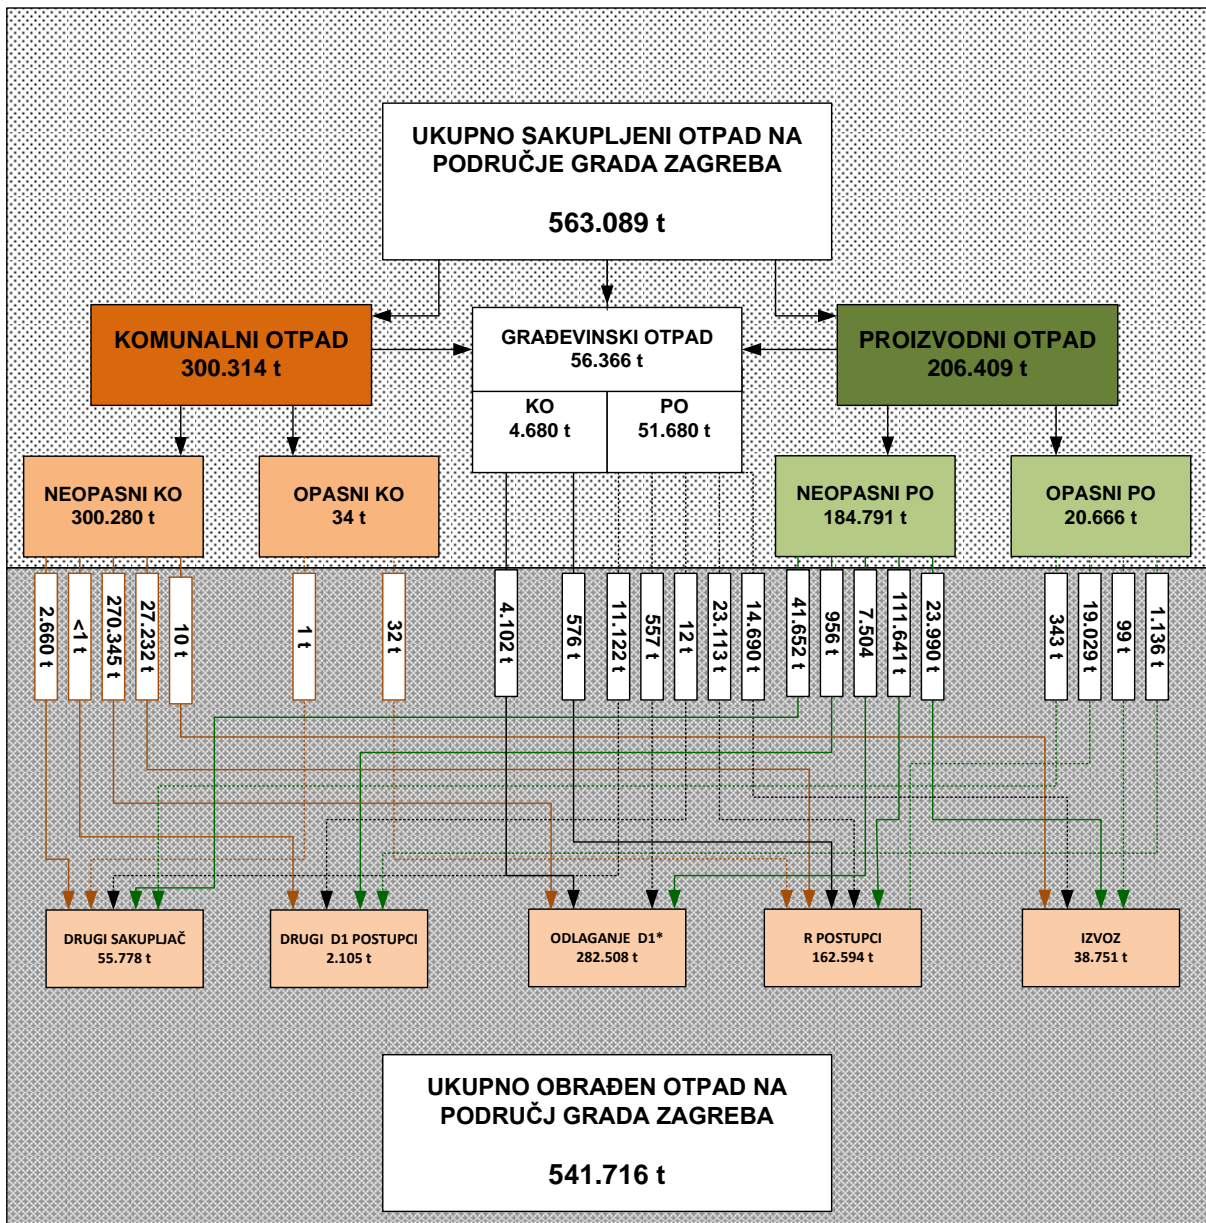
UKUPNO SAKUPLJENI OTPAD NA PODRUČJE GRADA ZAGREBA

563.089 t

KOMUNALNI OTPAD
300.314 t

GRAĐEVINSKI OTPAD
56.366 t

KO
4.680 t

PO
51.680 t

PROIZVODNI OTPAD
206.409 t

NEOPASNI KO
300.280 t

OPASNI KO
34 t

NEOPASNI PO
184.791 t

OPASNI PO
20.666 t

2.660 t

<1 t

270.345 t

27.232 t

10 t

1 t

32 t

4.102 t

576 t

11.122 t

557 t

12 t

23.113 t

14.690 t

41.652 t

956 t

7.504

111.641 t

23.990 t

343 t

19.029 t

99 t

1.136 t

DRUGI SAKUPLJAČ
55.778 t

DRUGI D1 POSTUPCI
2.105 t

ODLAGANJE D1*
282.508 t

R POSTUPCI
162.594 t

IZVOZ
38.751 t

UKUPNO OBRAĐEN OTPAD NA PODRUČJ GRADA ZAGREBA

541.716 t